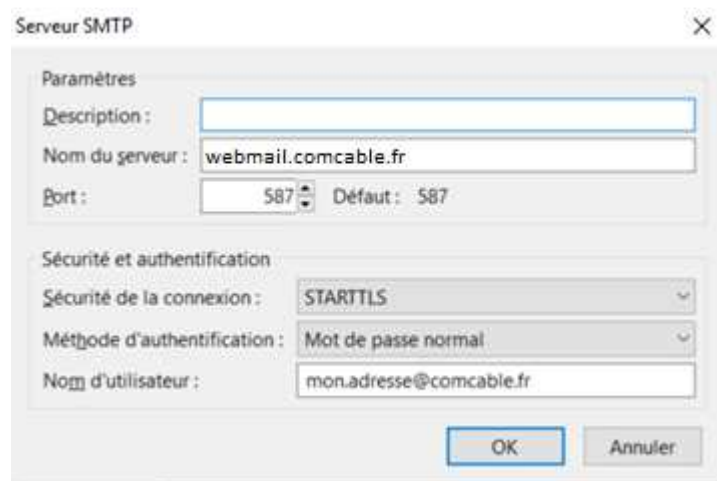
Serveur SMTP

Paramètres

Description :

Nom du serveur : webmail.comcable.fr

Port : 587 Défaut : 587

Sécurité et authentification

Sécurité de la connexion : STARTTLS

Méthode d'authentification : Mot de passe normal

Nom d'utilisateur : mon.adresse@comcable.fr

OK Annuler